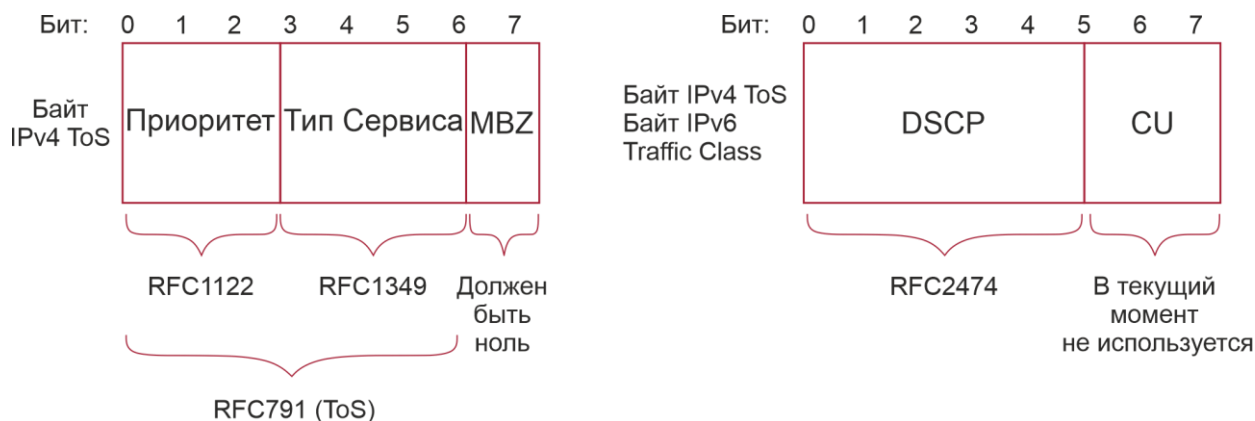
Бит: 0 1 2 3 4 5 6 7

Байт IPv4 ToS

Приоритет | Тип Сервиса | MBZ

RFC1122 RFC1349 Должен быть ноль

RFC791 (ToS)

Бит: 0 1 2 3 4 5 6 7

Байт IPv4 ToS
Байт IPv6
Traffic Class

DSCP | CU

RFC2474 В текущий момент не используется